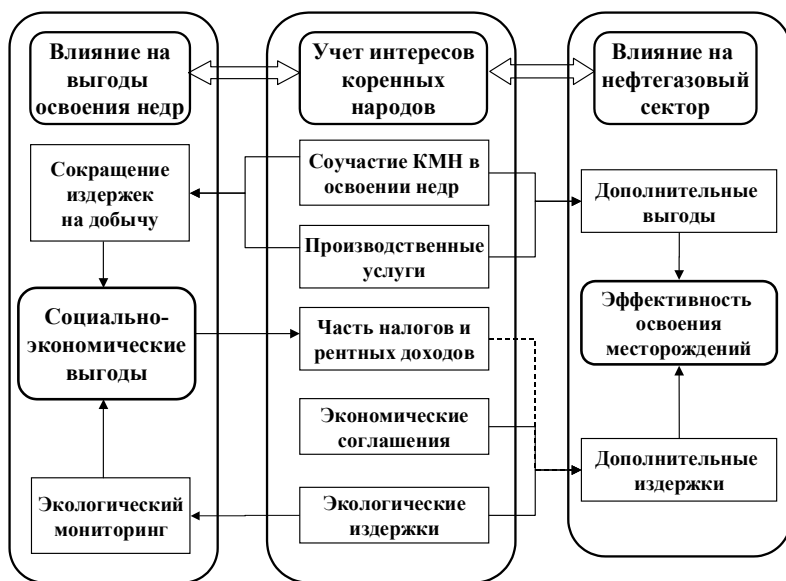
Влияние на выгоды освоения недр

Учет интересов коренных народов

Влияние на нефтегазовый сектор

Сокращение издержек на добычу

Соучастие КМН в освоении недр

Производственные услуги

Дополнительные выгоды

Социально-экономические выгоды

Часть налогов и рентных доходов

Эффективность освоения месторождений

Экономические соглашения

Дополнительные издержки

Экологический мониторинг

Экологические издержки